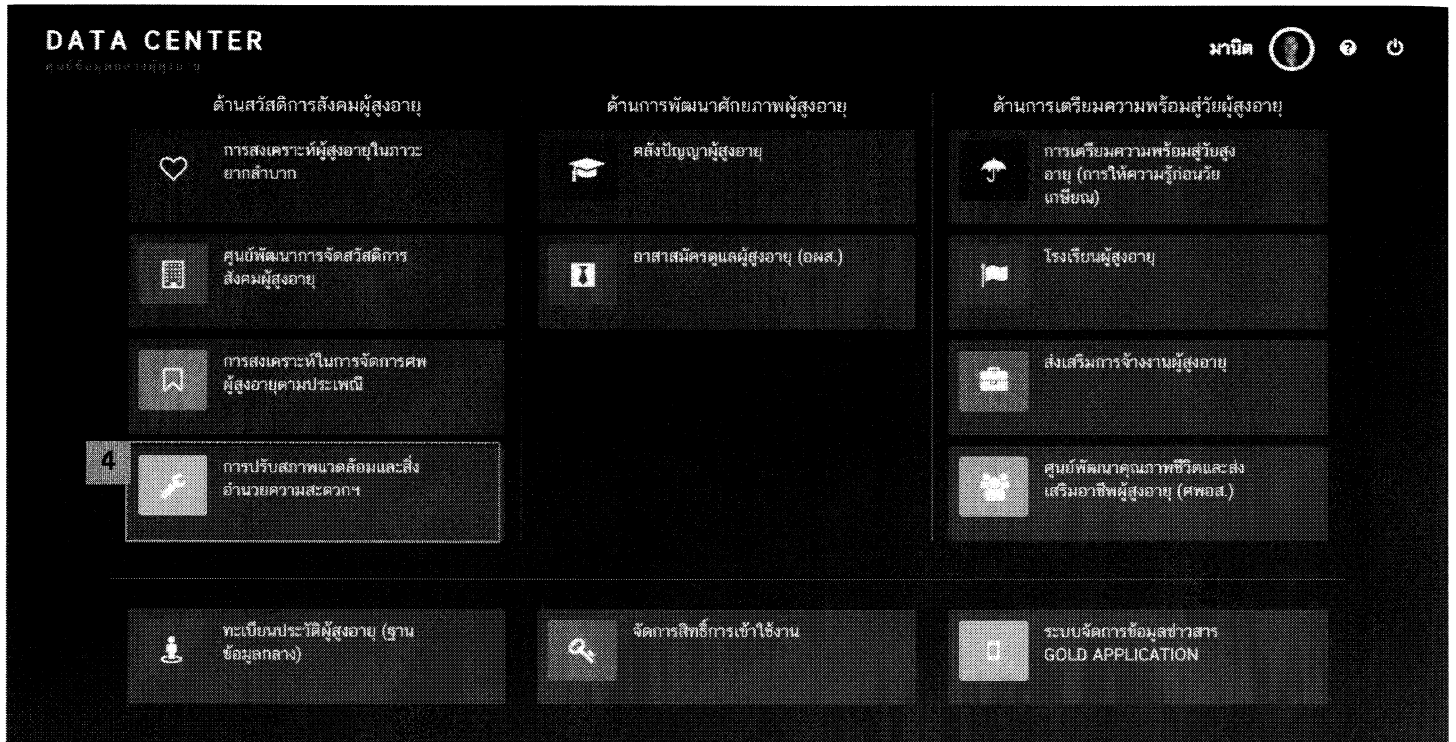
DATA CENTER
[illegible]

มานิต

ด้านสวัสดิการสังคมผู้สูงอายุ

การสงเคราะห์ผู้สูงอายุในภาวะยากลำบาก

ศูนย์พัฒนาการจัดสวัสดิการสังคมผู้สูงอายุ

การสงเคราะห์ในการจัดการศพผู้สูงอายุตามประเพณี

4

การปรับสภาพแวดล้อมและสิ่งอำนวยความสะดวกฯ

ด้านการพัฒนาศักยภาพผู้สูงอายุ

คลังปัญญาผู้สูงอายุ

อาสาสมัครดูแลผู้สูงอายุ (อผส.)

ด้านการเตรียมความพร้อมสู่วัยผู้สูงอายุ

การเตรียมความพร้อมสู่วัยสูงอายุ (การให้ความรู้ก่อนวัยเกษียณ)

โรงเรียนผู้สูงอายุ

ส่งเสริมการจ้างงานผู้สูงอายุ

ศูนย์พัฒนาคุณภาพชีวิตและส่งเสริมอาชีพผู้สูงอายุ (ศพอส.)

ทะเบียนประวัติผู้สูงอายุ (ฐานข้อมูลกลาง)

จัดการสิทธิ์การเข้าใช้งาน

ระบบจัดการข้อมูลข่าวสาร GOLD APPLICATION